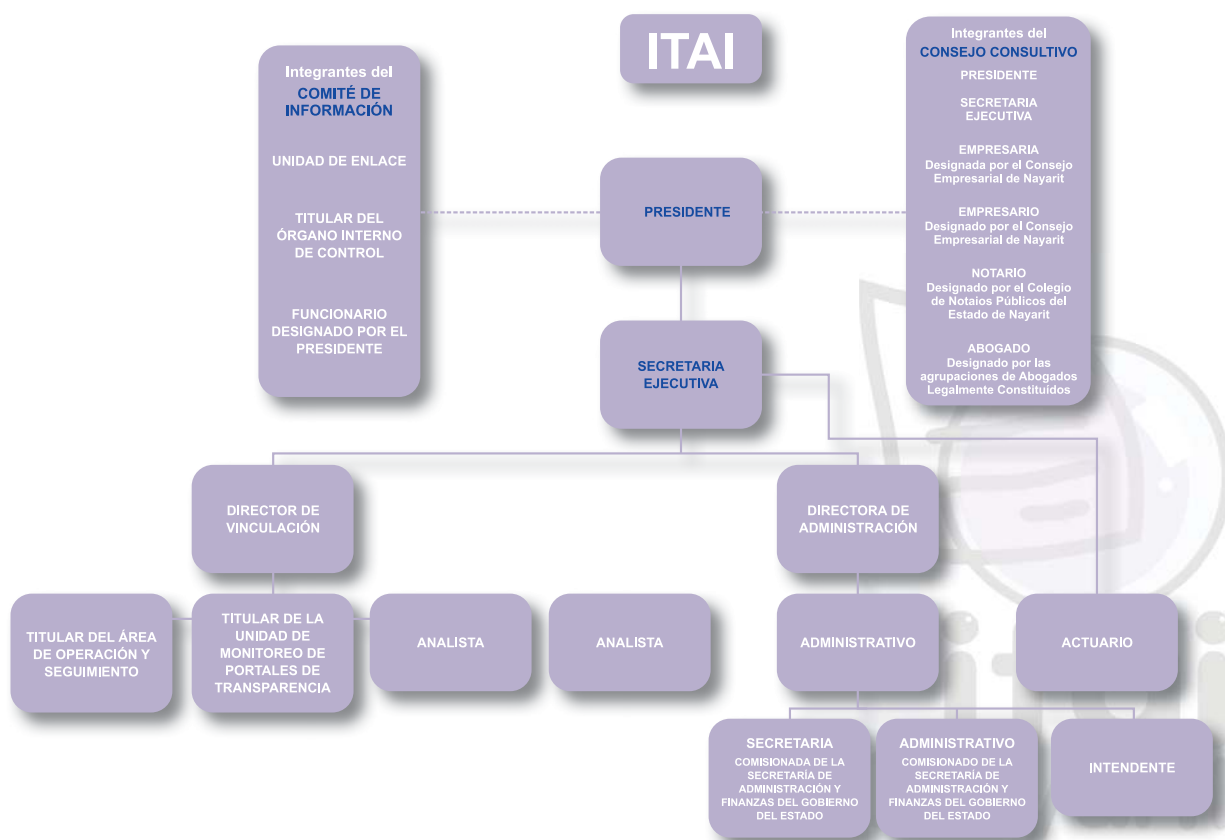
ITAI

Integrantes del
COMITÉ DE INFORMACIÓN

UNIDAD DE ENLACE

TITULAR DEL ÓRGANO INTERNO DE CONTROL

FUNCIONARIO DESIGNADO POR EL PRESIDENTE

Integrantes del
CONSEJO CONSULTIVO

PRESIDENTE

SECRETARIA EJECUTIVA

EMPRESARIA
Designada por el Consejo Empresarial de Nayarit

EMPRESARIO
Designado por el Consejo Empresarial de Nayarit

NOTARIO
Designado por el Colegio de Notaios Públicos del Estado de Nayarit

ABOGADO
Designado por las agrupaciones de Abogados Legalmente Constituidos

PRESIDENTE

SECRETARIA EJECUTIVA

DIRECTOR DE VINCULACIÓN

DIRECTORA DE ADMINISTRACIÓN

TITULAR DEL ÁREA DE OPERACIÓN Y SEGUIMIENTO

TITULAR DE LA UNIDAD DE MONITOREO DE PORTALES DE TRANSPARENCIA

ANALISTA

ANALISTA

ADMINISTRATIVO

ACTUARIO

SECRETARIA
COMISIONADA DE LA SECRETARÍA DE ADMINISTRACIÓN Y FINANZAS DEL GOBIERNO DEL ESTADO

ADMINISTRATIVO
COMISIONADO DE LA SECRETARÍA DE ADMINISTRACIÓN Y FINANZAS DEL GOBIERNO DEL ESTADO

INTENDENTE